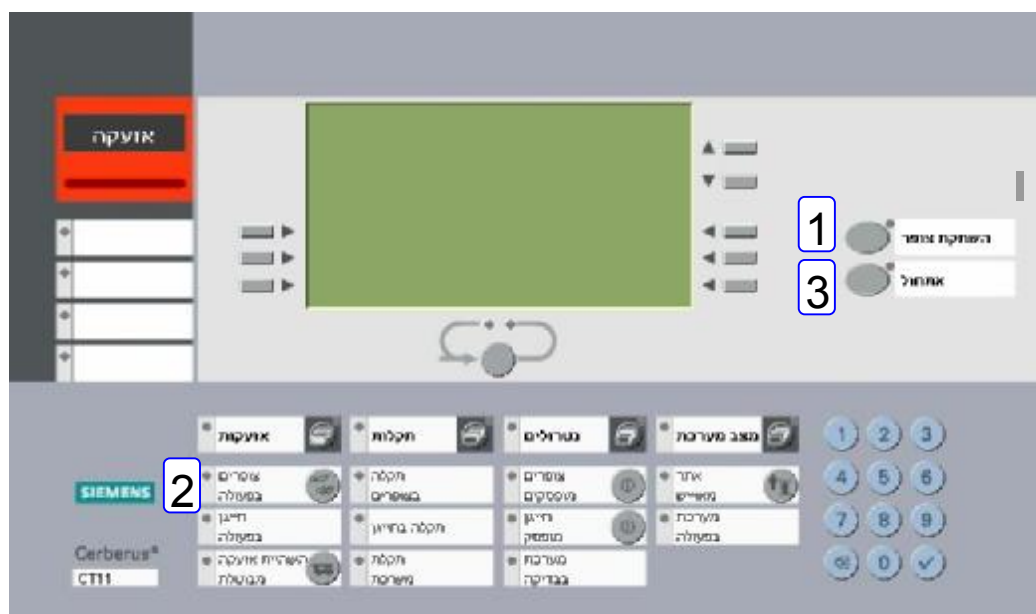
אזעקה

1 השתקת זמזם
3 אתחול

אזעקות
תקלות
נטרולים
מצב מערכת

SIEMENS
2

צופרים בפעולה
תקלה בצופרים
צופרים מופסקים
אתר מאויש

חייגן בפעולה
תקלה בחייגן
חייגן מופסק
מערכת בפעולה

Cerberus®
CT11

השהיית אזעקה מבוטלת
תקלת משרפה
מערכת בבדיקה

1 2 3
4 5 6
7 8 9
0